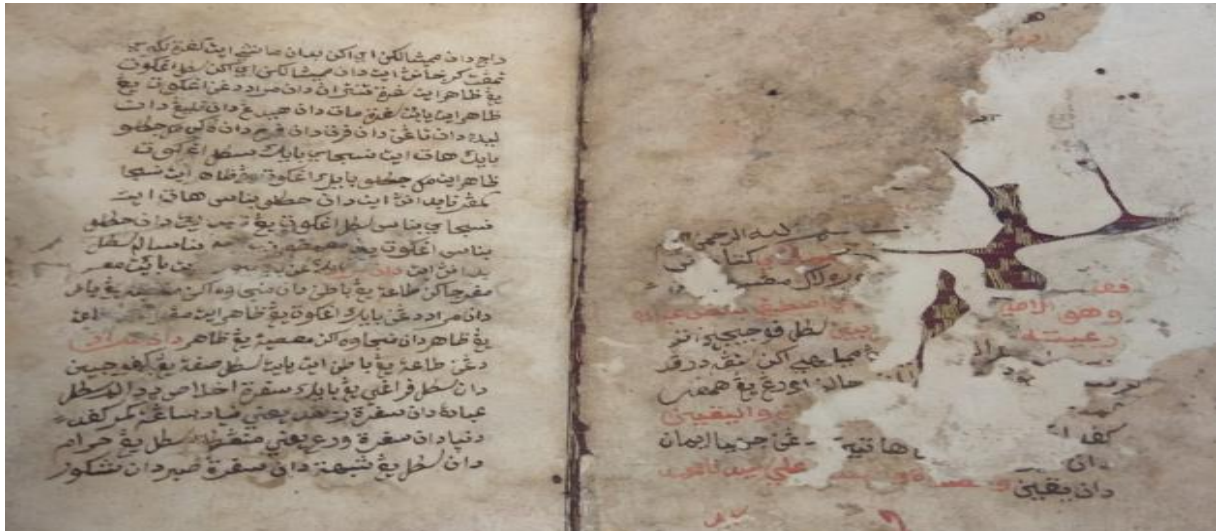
داڤون دان ميشکين اڤ اکن دان مانتيڠ ايت اداله
تڠڬڠ اتس ايت دان ميشکين اڤ اکن سڬل اڬام
يڠ ظاهر ايت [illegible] دان مراد درڤد اڬام يڠ
ظاهر اياله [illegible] دان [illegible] دان
لبيه دان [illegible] دان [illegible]
باطن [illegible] ايت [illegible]
ظاهر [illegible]
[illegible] ايت دان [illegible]
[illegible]
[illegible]
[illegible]
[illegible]
دان مراد درڤد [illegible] يڠ ظاهر ايت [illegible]
يڠ ظاهر دان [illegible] يڠ ظاهر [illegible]
درڤد طاعة يڠ باطن ايت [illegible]
دان سڬل فرائض يڠ باطن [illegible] اخلاص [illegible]
عبادة دان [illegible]
دنيا دان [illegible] ورع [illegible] يڠ حرام
دان سڬل يڠ شبهة دان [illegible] صبر دان شکور

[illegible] الله الرحمن
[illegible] کتاب اين
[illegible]
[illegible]
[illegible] فوجيکن
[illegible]
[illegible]
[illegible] يڠ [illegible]
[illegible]
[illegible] الايمان
دان يقين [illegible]